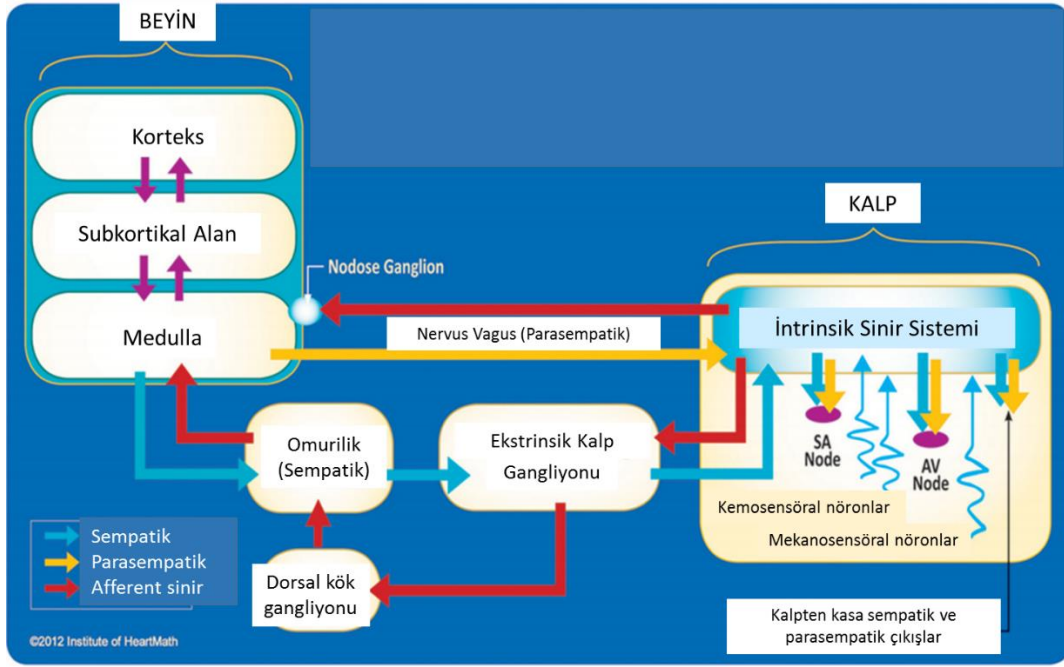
BEYİN

Korteks

Subkortikal Alan

Medulla

Nodose Ganglion

Nervus Vagus (Parasempatik)

KALP

İntrinsik Sinir Sistemi

SA Node

AV Node

Omurilik (Sempatik)

Ekstrinsik Kalp Gangliyonu

Kemosensöral nöronlar

Mekanosensöral nöronlar

Sempatik
Parasempatik
Afferent sinir

Dorsal kök gangliyonu

Kalpten kasa sempatik ve parasempatik çıkışlar

©2012 Institute of HeartMath